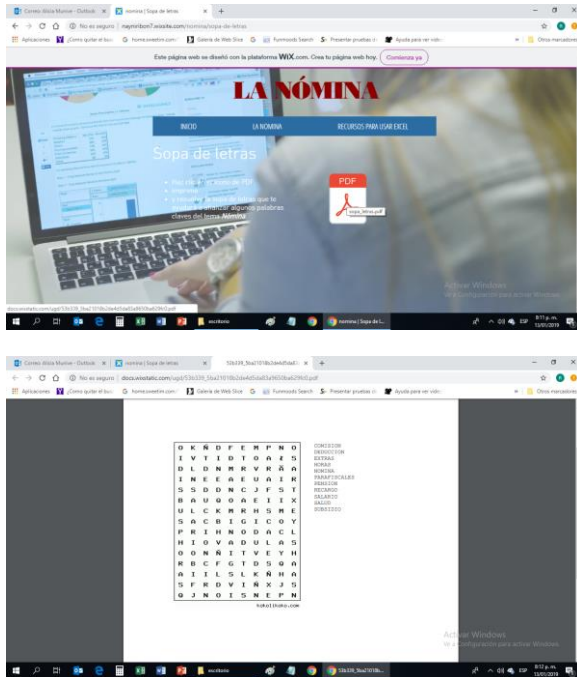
Correo: Alicia Munive - Outlook × | nomina | Sopa de letras × | +

No es seguro | mayrinilson7.wixsite.com/nomina/sopa-de-letras

Aplicaciones | ¿Cómo quitar el bu... | homesweetim.com | Galería de Web Slice | Funmoods Search | Presentar pruebas | Ayuda para ver vide... | Otros marcadores

Esta página web se diseñó con la plataforma WIX.com. Crea tu página web hoy. Comienza ya

LA NÓMINA

INICIO | LA NOMINA | RECURSOS PARA USAR EXCEL

Sopa de letras

• Haz clic en el icono de PDF
• Imprime
• y encierra en la sopa de letras que te ayudará a encontrar algunas palabras claves del tema Nómina

PDF
sopa_letras.pdf

Activar Windows
Ve a Configuración para activar Windows.

docs.wixstatic.com/ugd/53b339_5ba27018b2de4d5da83a9650ba629fc0.pdf

escritorio | nomina | Sopa de l... | ESP | 8:11 p. m. 11/01/2019

Correo: Alicia Munive - Outlook × | nomina | Sopa de letras × | 53b339_5ba27018b2de4d5da83... × | +

No es seguro | docs.wixstatic.com/ugd/53b339_5ba27018b2de4d5da83a9650ba629fc0.pdf

| | | | | | | | | | |
|---|---|---|---|---|---|---|---|---|---|
| O | K | Ñ | D | F | E | M | P | N | O |
| I | V | T | I | D | T | O | A | Z | S |
| D | L | D | N | M | R | V | R | Ñ | A |
| I | N | E | E | A | E | U | A | I | R |
| S | S | D | D | N | C | J | F | S | T |
| B | A | U | Q | O | A | E | I | I | X |
| U | L | C | K | M | R | H | S | M | E |
| S | A | C | B | I | G | I | C | O | Y |
| P | R | I | H | N | O | D | A | C | L |
| H | I | O | V | A | D | U | L | A | S |
| O | O | N | Ñ | I | T | V | E | Y | H |
| R | B | C | F | G | T | D | S | Q | A |
| A | I | I | L | S | L | K | Ñ | H | A |
| S | F | R | D | V | I | Ñ | X | J | S |
| Q | J | N | O | I | S | N | E | P | N |

kokolikoko.com

COMISION
DEDUCCION
EXTRAS
HORAS
NOMINA
PARAFISCALES
PENSION
RECARGO
SALARIO
SALUD
SUBSIDIO

Activar Windows
Ve a Configuración para activar Windows.

escritorio | 53b339_5ba27018b... | ESP | 8:12 p. m. 11/01/2019